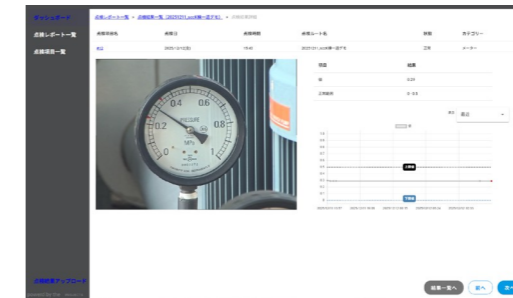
ダッシュボード
点検レポート一覧
点検項目一覧

点検レポート一覧 > 点検結果一覧（2025/01/Lock本番一通テスト） > 点検結果詳細

| 点検項目名 | 点検日 | 点検時刻 | 点検ルート名 | 状態 | カテゴリー |
|---|---|---|---|---|---|
| 水圧 | 2025/01/12(日) | 15:40 | 2025/01/Lock本番一通テスト | 正常 | メーター |

0.4 0.6 0.2 0.8 0 1 PRESSURE MPa

| 項目 | 結果 |
|---|---|
| 値 | 0.25 |
| 正常範囲 | 0 - 0.5 |

期間 週次

上限値
下限値

点検結果アップロード
powered by

結果一覧へ 前へ 次へ